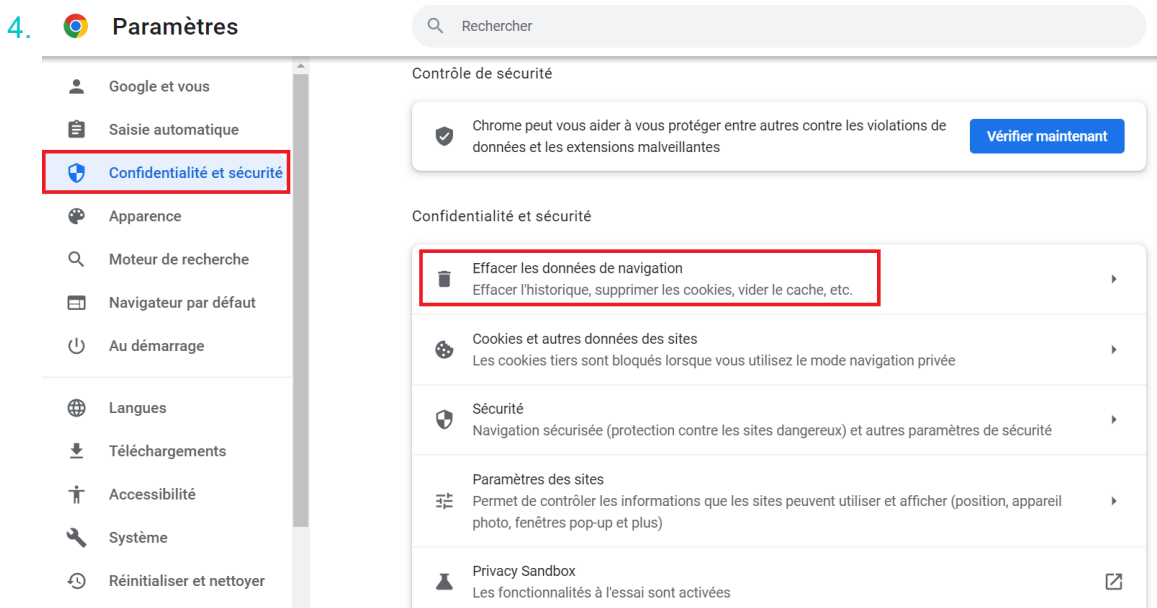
4. Paramètres

Rechercher

Google et vous
Saisie automatique
Confidentialité et sécurité
Apparence
Moteur de recherche
Navigateur par défaut
Au démarrage
Langues
Téléchargements
Accessibilité
Système
Réinitialiser et nettoyer

Contrôle de sécurité

Chrome peut vous aider à vous protéger entre autres contre les violations de données et les extensions malveillantes

Vérifier maintenant

Confidentialité et sécurité

Effacer les données de navigation
Effacer l'historique, supprimer les cookies, vider le cache, etc.

Cookies et autres données des sites
Les cookies tiers sont bloqués lorsque vous utilisez le mode navigation privée

Sécurité
Navigation sécurisée (protection contre les sites dangereux) et autres paramètres de sécurité

Paramètres des sites
Permet de contrôler les informations que les sites peuvent utiliser et afficher (position, appareil photo, fenêtres pop-up et plus)

Privacy Sandbox
Les fonctionnalités à l'essai sont activées